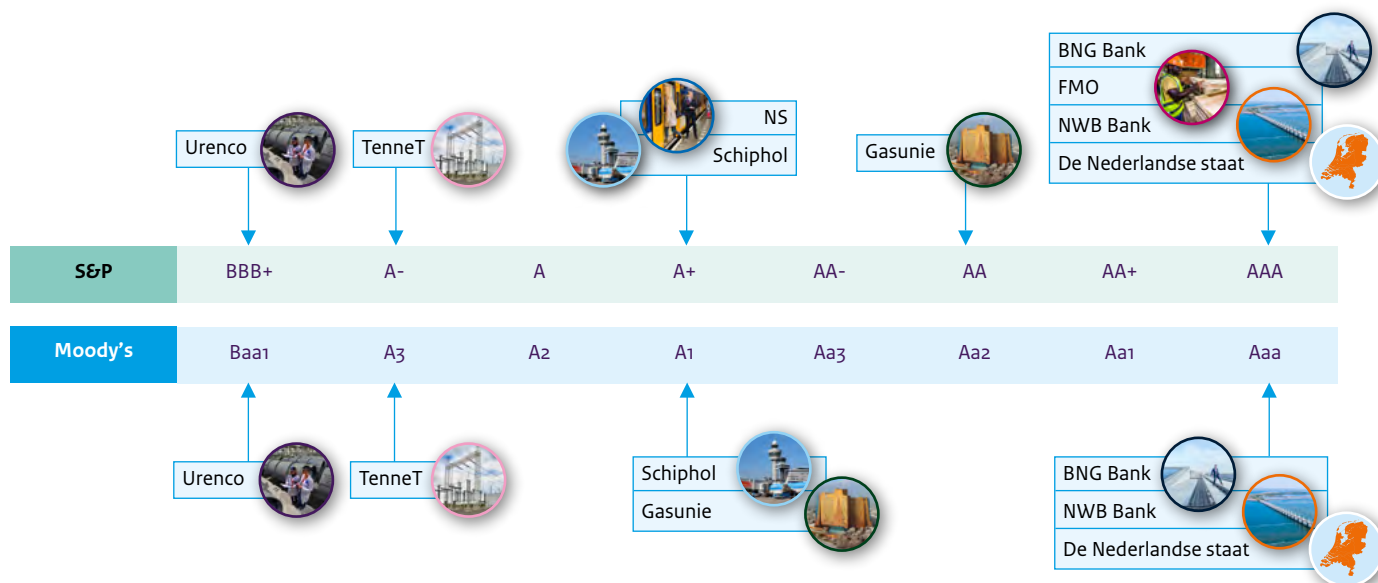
Urenco

TenneT

NS

Schiphol

Gasunie

BNG Bank

FMO

NWB Bank

De Nederlandse staat

| S&P | BBB+ | A- | A | A+ | AA- | AA | AA+ | AAA |
|---|---|---|---|---|---|---|---|---|
| Moody's | Baa1 | A3 | A2 | A1 | Aa3 | Aa2 | Aa1 | Aaa |

Urenco

TenneT

Schiphol

Gasunie

BNG Bank

NWB Bank

De Nederlandse staat